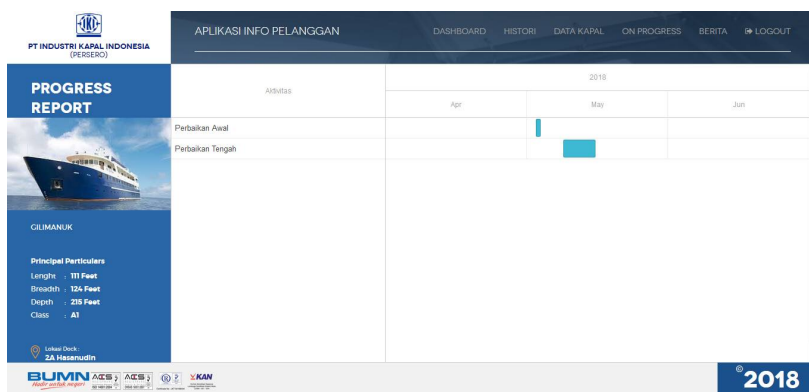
PT INDUSTRI KAPAL INDONESIA
(PERSERO)

APLIKASI INFO PELANGGAN

DASHBOARD HISTORI DATA KAPAL ON PROGRESS BERITA LOGOUT

PROGRESS REPORT

GILIMANUK

Principal Particulars
Lenght : 111 Feet
Breadth : 124 Feet
Depth : 215 Feet
Class : A1

Lokasi Dock :
2A Hasanudin

| Aktivitas | 2018 | | |
|---|---|---|---|
| | Apr | May | Jun |
| Perbaikan Awal | | | |
| Perbaikan Tengah | | | |

BUMN Hadir untuk negeri

KAN

©2018